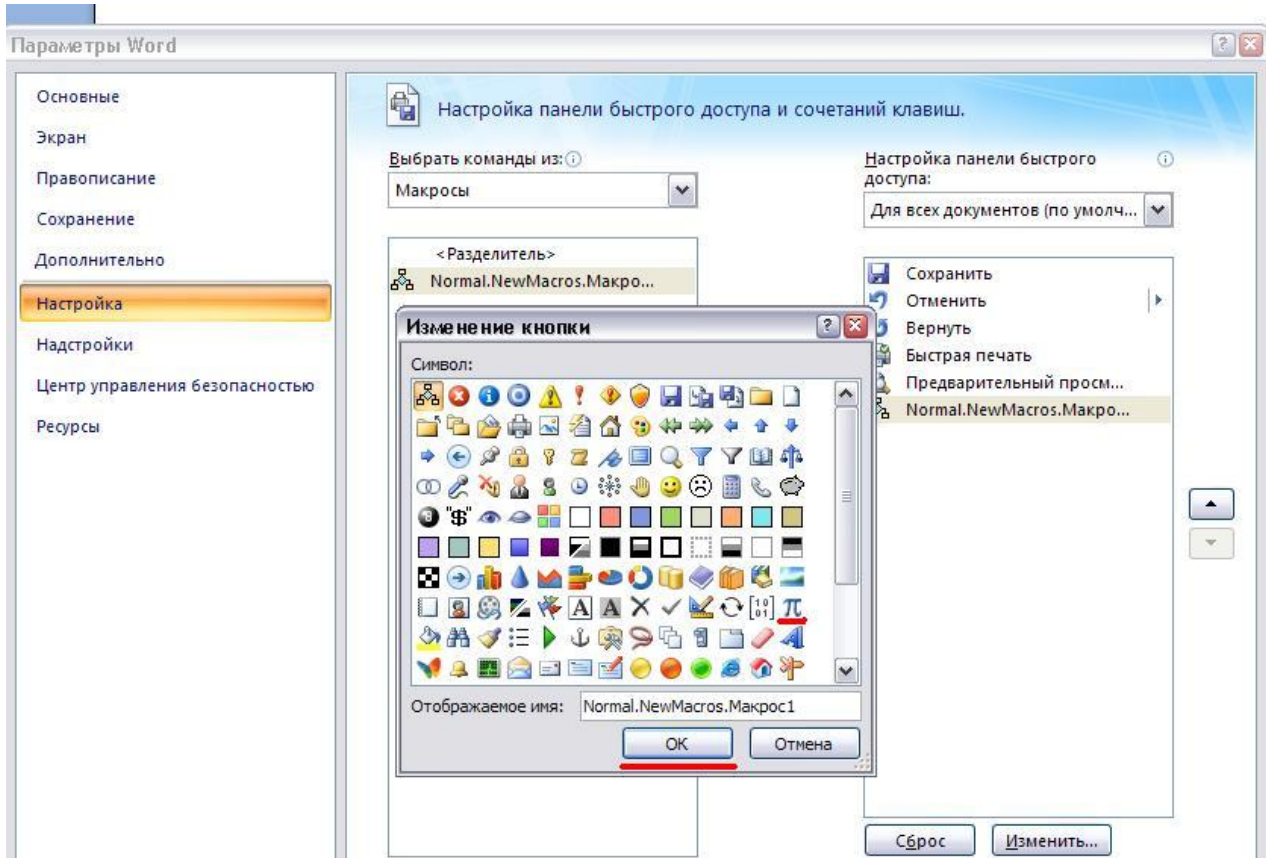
Параметры Word

Основные
Экран
Правописание
Сохранение
Дополнительно
Настройка
Надстройки
Центр управления безопасностью
Ресурсы

Настройка панели быстрого доступа и сочетаний клавиш.

Выбрать команды из:
Макросы

<Разделитель>
Normal.NewMacros.Макро...

Настройка панели быстрого доступа:
Для всех документов (по умолч...

Сохранить
Отменить
Вернуть
Быстрая печать
Предварительный просм...
Normal.NewMacros.Макро...

Изменение кнопки
Символ:
"$"
A A
$\pi$
Отображаемое имя: Normal.NewMacros.Макрос1
OK
Отмена

Сброс
Изменить...